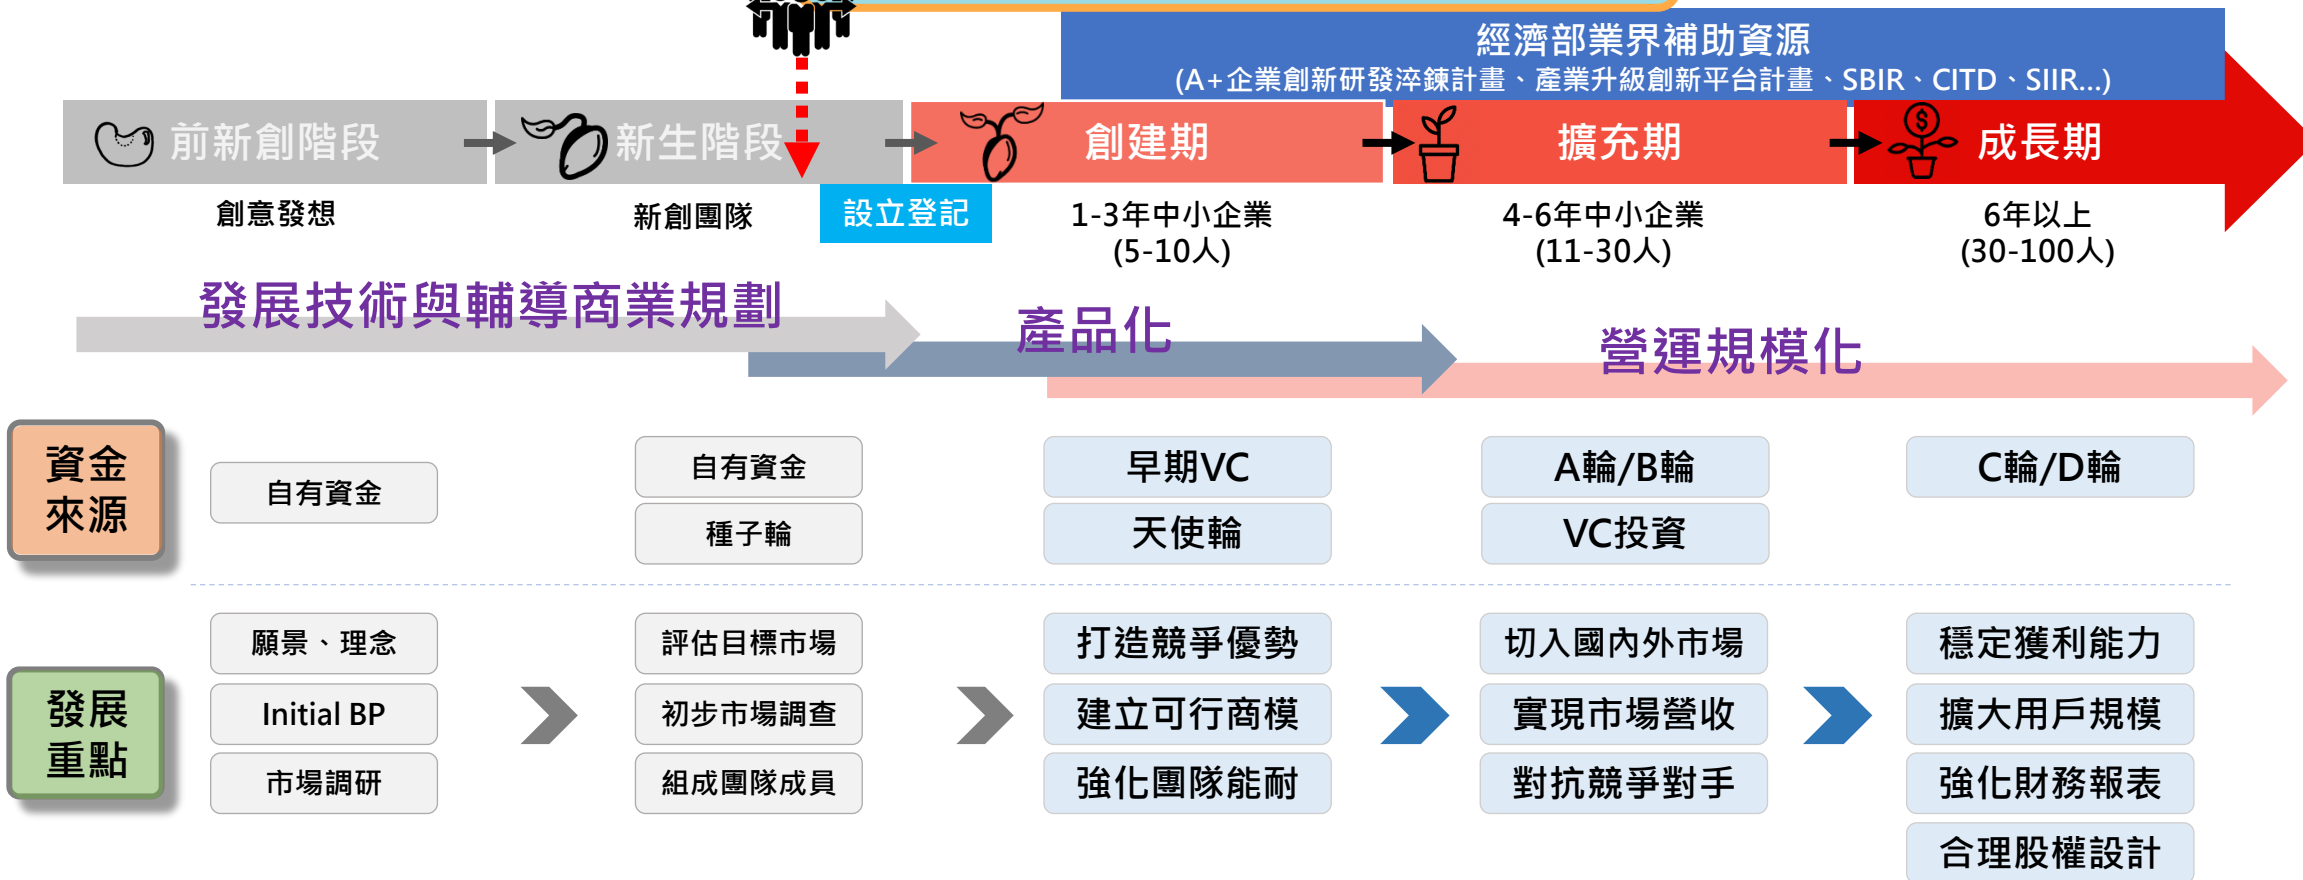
經濟部業界補助資源
(A+企業創新研發淬鍊計畫、產業升級創新平台計畫、SBIR、CITD、SIIR...)

前新創階段 新生階段 創建期 擴充期 成長期

創意發想

新創團隊

設立登記

1-3年中小企業
(5-10人)

4-6年中小企業
(11-30人)

6年以上
(30-100人)

發展技術與輔導商業規劃

產品化

營運規模化

資金來源

自有資金

自有資金
種子輪

早期VC
天使輪

A輪/B輪
VC投資

C輪/D輪

發展重點

願景、理念
Initial BP
市場調研

評估目標市場
初步市場調查
組成團隊成員

打造競爭優勢
建立可行商模
強化團隊能耐

切入國內外市場
實現市場營收
對抗競爭對手

穩定獲利能力
擴大用戶規模
強化財務報表
合理股權設計